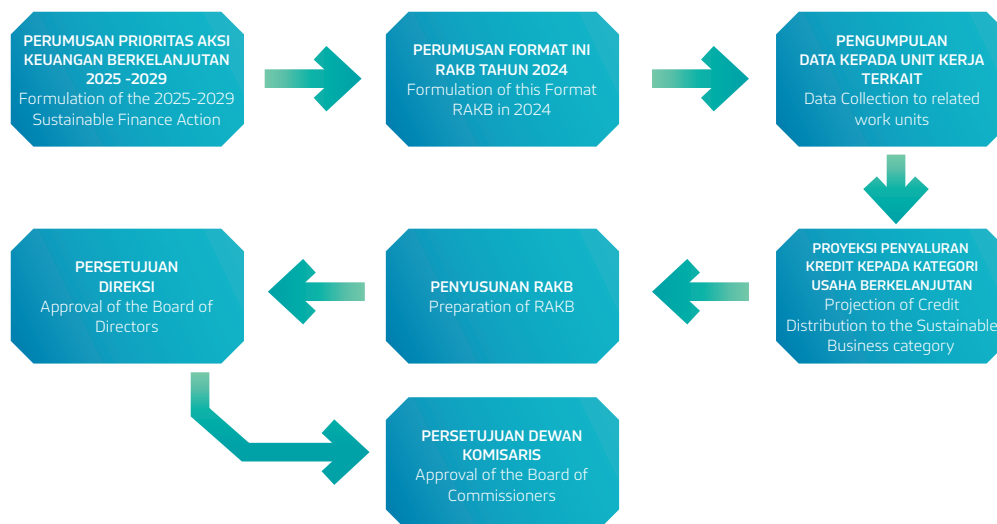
PERUMUSAN PRIORITAS AKSI KEUANGAN BERKELANJUTAN 2025 -2029
Formulation of the 2025-2029 Sustainable Finance Action

PERUMUSAN FORMAT INI RAKB TAHUN 2024
Formulation of this Format RAKB in 2024

PENGUMPULAN DATA KEPADA UNIT KERJA TERKAIT
Data Collection to related work units

PROYEKSI PENYALURAN KREDIT KEPADA KATEGORI USAHA BERKELANJUTAN
Projection of Credit Distribution to the Sustainable Business category

PENYUSUNAN RAKB
Preparation of RAKB

PERSETUJUAN DIREKSI
Approval of the Board of Directors

PERSETUJUAN DEWAN KOMISARIS
Approval of the Board of Commissioners